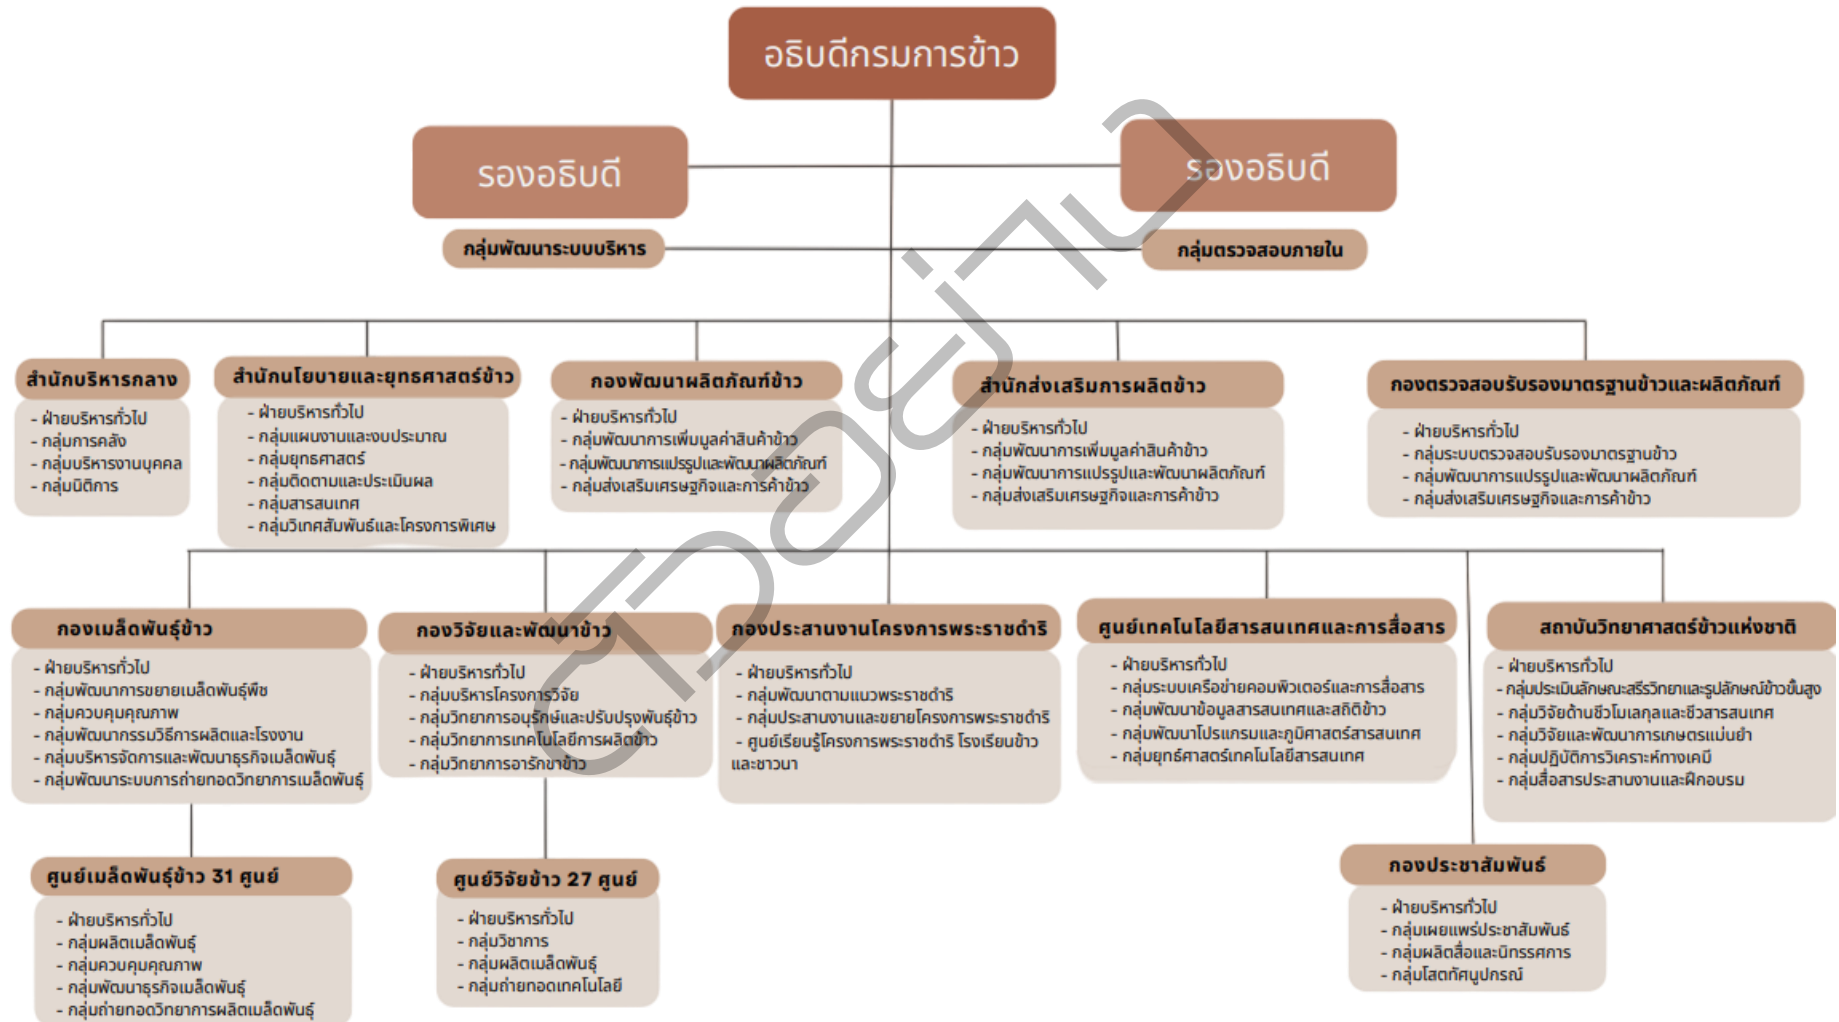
อธิบดีกรมการข้าว

รองอธิบดี

รองอธิบดี

กลุ่มพัฒนาระบบบริหาร

กลุ่มตรวจสอบภายใน

สำนักบริหารกลาง
- ฝ่ายบริหารทั่วไป
- กลุ่มการคลัง
- กลุ่มบริหารงานบุคคล
- กลุ่มนิติการ

สำนักนโยบายและยุทธศาสตร์ข้าว
- ฝ่ายบริหารทั่วไป
- กลุ่มแผนงานและงบประมาณ
- กลุ่มยุทธศาสตร์
- กลุ่มติดตามและประเมินผล
- กลุ่มสารสนเทศ
- กลุ่มวิเทศสัมพันธ์และโครงการพิเศษ

กองพัฒนาผลิตภัณฑ์ข้าว
- ฝ่ายบริหารทั่วไป
- กลุ่มพัฒนาการเพิ่มมูลค่าสินค้าข้าว
- กลุ่มพัฒนาการแปรรูปและพัฒนาผลิตภัณฑ์
- กลุ่มส่งเสริมเศรษฐกิจและการค้าข้าว

สำนักส่งเสริมการผลิตข้าว
- ฝ่ายบริหารทั่วไป
- กลุ่มพัฒนาการเพิ่มมูลค่าสินค้าข้าว
- กลุ่มพัฒนาการแปรรูปและพัฒนาผลิตภัณฑ์
- กลุ่มส่งเสริมเศรษฐกิจและการค้าข้าว

กองตรวจสอบรับรองมาตรฐานข้าวและผลิตภัณฑ์
- ฝ่ายบริหารทั่วไป
- กลุ่มระบบตรวจสอบรับรองมาตรฐานข้าว
- กลุ่มพัฒนาการแปรรูปและพัฒนาผลิตภัณฑ์
- กลุ่มส่งเสริมเศรษฐกิจและการค้าข้าว

กองเมล็ดพันธุ์ข้าว
- ฝ่ายบริหารทั่วไป
- กลุ่มพัฒนาการขยายเมล็ดพันธุ์พืช
- กลุ่มควบคุมคุณภาพ
- กลุ่มพัฒนากรรมวิธีการผลิตและโรงงาน
- กลุ่มบริหารจัดการและพัฒนาธุรกิจเมล็ดพันธุ์
- กลุ่มพัฒนาระบบการถ่ายทอดวิทยาการเมล็ดพันธุ์

กองวิจัยและพัฒนาข้าว
- ฝ่ายบริหารทั่วไป
- กลุ่มบริหารโครงการวิจัย
- กลุ่มวิทยาการอนุรักษ์และปรับปรุงพันธุ์ข้าว
- กลุ่มวิทยาการเทคโนโลยีการผลิตข้าว
- กลุ่มวิทยาการอารักขาข้าว

กองประสานงานโครงการพระราชดำริ
- ฝ่ายบริหารทั่วไป
- กลุ่มพัฒนาตามแนวพระราชดำริ
- กลุ่มประสานงานและขยายโครงการพระราชดำริ
- ศูนย์เรียนรู้โครงการพระราชดำริ โรงเรียนข้าวและชาวนา

ศูนย์เทคโนโลยีสารสนเทศและการสื่อสาร
- ฝ่ายบริหารทั่วไป
- กลุ่มระบบเครือข่ายคอมพิวเตอร์และการสื่อสาร
- กลุ่มพัฒนาข้อมูลสารสนเทศและสถิติข้าว
- กลุ่มพัฒนาโปรแกรมและภูมิศาสตร์สารสนเทศ
- กลุ่มยุทธศาสตร์เทคโนโลยีสารสนเทศ

สถาบันวิทยาศาสตร์ข้าวแห่งชาติ
- ฝ่ายบริหารทั่วไป
- กลุ่มประเมินลักษณะสรีรวิทยาและรูปลักษณ์ข้าวขั้นสูง
- กลุ่มวิจัยด้านชีวโมเลกุลและชีวสารสนเทศ
- กลุ่มวิจัยและพัฒนาการเกษตรแม่นยำ
- กลุ่มปฏิบัติการวิเคราะห์ทางเคมี
- กลุ่มสื่อสารประสานงานและฝึกอบรม

ศูนย์เมล็ดพันธุ์ข้าว 31 ศูนย์
- ฝ่ายบริหารทั่วไป
- กลุ่มผลิตเมล็ดพันธุ์
- กลุ่มควบคุมคุณภาพ
- กลุ่มพัฒนาธุรกิจเมล็ดพันธุ์
- กลุ่มถ่ายทอดวิทยาการผลิตเมล็ดพันธุ์

ศูนย์วิจัยข้าว 27 ศูนย์
- ฝ่ายบริหารทั่วไป
- กลุ่มวิชาการ
- กลุ่มผลิตเมล็ดพันธุ์
- กลุ่มถ่ายทอดเทคโนโลยี

กองประชาสัมพันธ์
- ฝ่ายบริหารทั่วไป
- กลุ่มเผยแพร่ประชาสัมพันธ์
- กลุ่มผลิตสื่อและนิทรรศการ
- กลุ่มโสตทัศนูปกรณ์

ตัวอย่าง